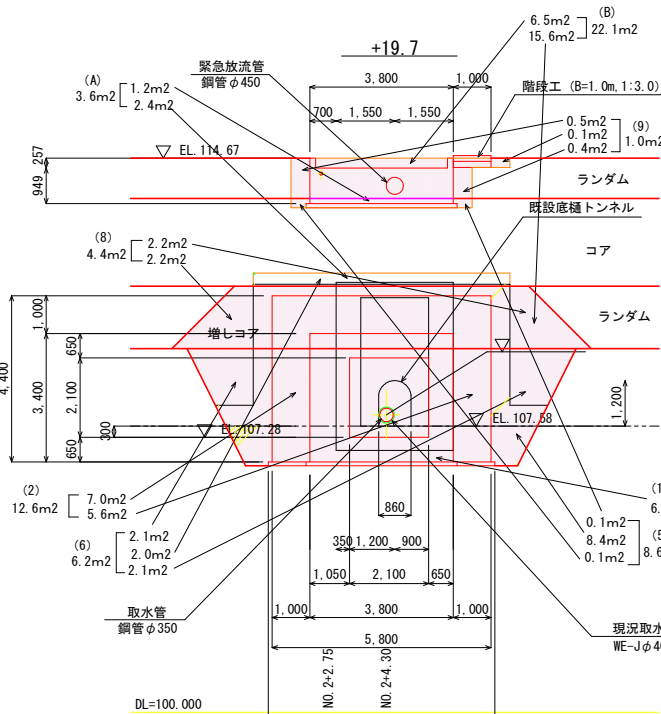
+19.7

(B)
6.5m2
15.6m2 22.1m2

緊急放流管
鋼管φ450

(A)
3.6m2 1.2m2
2.4m2

3,800
1,000
700 1,550 1,550

階段工 (B=1.0m,1:3.0)

0.5m2
0.1m2 (9)
0.4m2 1.0m2

257
949
EL.114.67

ランダム

既設底樋トンネル

(8)
4.4m2 2.2m2
2.2m2

コア

ランダム

1,000
増しコア
4,400
3,400
650
2,100
650
300
EL.107.28
EL.107.58
1,200

(2)
12.6m2 7.0m2
5.6m2

860

(1
6.

0.1m2
8.4m2
0.1m2
(5
8.6

(6)
6.2m2 2.1m2
2.0m2
2.1m2

350 1,200 900
1,050 2,100 650

取水管
鋼管φ350

1,000 3,800 1,000
5,800

現況取水
WE-Jφ40

NO.2+2.75
NO.2+4.30

DL=100.000